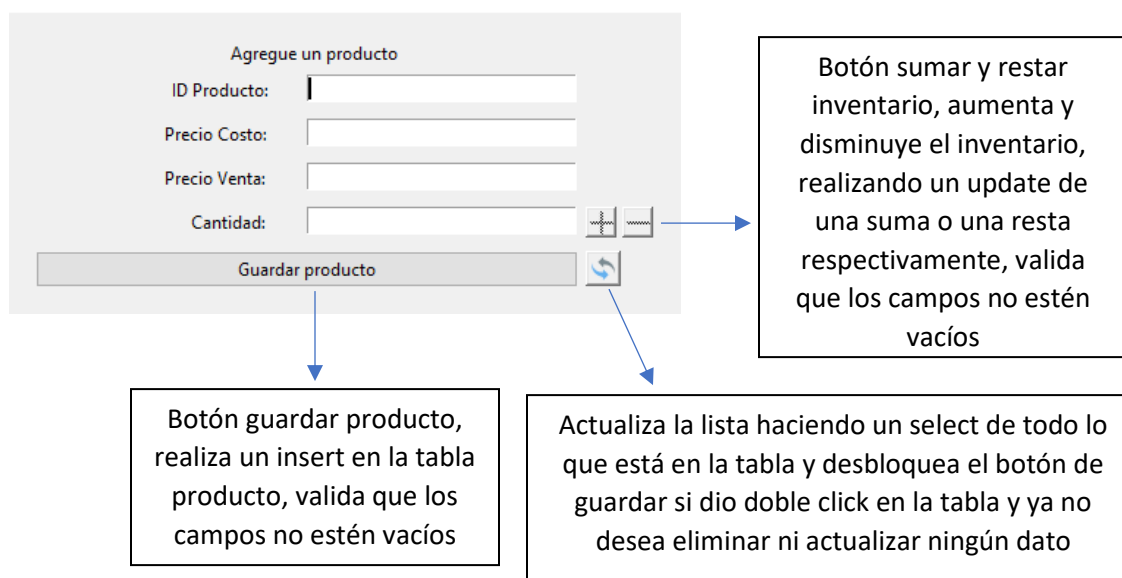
Agregue un producto

ID Producto:

Precio Costo:

Precio Venta:

Cantidad:

Guardar producto

Botón sumar y restar inventario, aumenta y disminuye el inventario, realizando un update de una suma o una resta respectivamente, valida que los campos no estén vacíos

Botón guardar producto, realiza un insert en la tabla producto, valida que los campos no estén vacíos

Actualiza la lista haciendo un select de todo lo que está en la tabla y desbloquea el botón de guardar si dio doble click en la tabla y ya no desea eliminar ni actualizar ningún dato